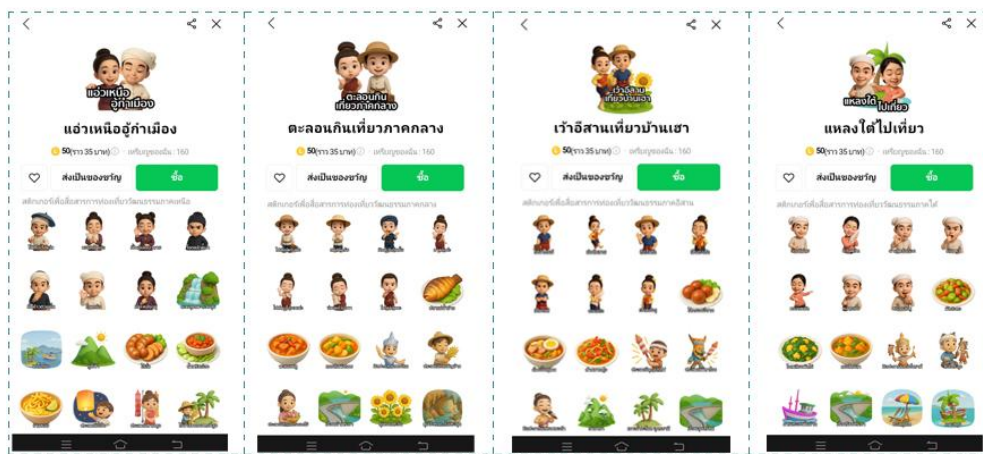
แอ่วเหนือ อู้กำเมือง

แอ่วเหนืออู้กำเมือง

50(ราคา 35 บาท) · เหรียญของฉัน : 160

ส่งเป็นของขวัญ

ซื้อ

สติกเกอร์เพื่อสื่อสารการท่องเที่ยววัฒนธรรมภาคเหนือ

ตะลอนกิน เที่ยวภาคกลาง

ตะลอนกินเที่ยวภาคกลาง

50(ราคา 35 บาท) · เหรียญของฉัน : 160

ส่งเป็นของขวัญ

ซื้อ

สติกเกอร์เพื่อสื่อสารการท่องเที่ยววัฒนธรรมภาคกลาง

เว้าอีสาน เที่ยวบ้านเฮา

เว้าอีสานเที่ยวบ้านเฮา

50(ราคา 35 บาท) · เหรียญของฉัน : 160

ส่งเป็นของขวัญ

ซื้อ

สติกเกอร์เพื่อสื่อสารการท่องเที่ยววัฒนธรรมภาคอีสาน

แหลงใต้ ไปเที่ยว

แหลงใต้ไปเที่ยว

50(ราคา 35 บาท) · เหรียญของฉัน : 160

ส่งเป็นของขวัญ

ซื้อ

สติกเกอร์เพื่อสื่อสารการท่องเที่ยววัฒนธรรมภาคใต้